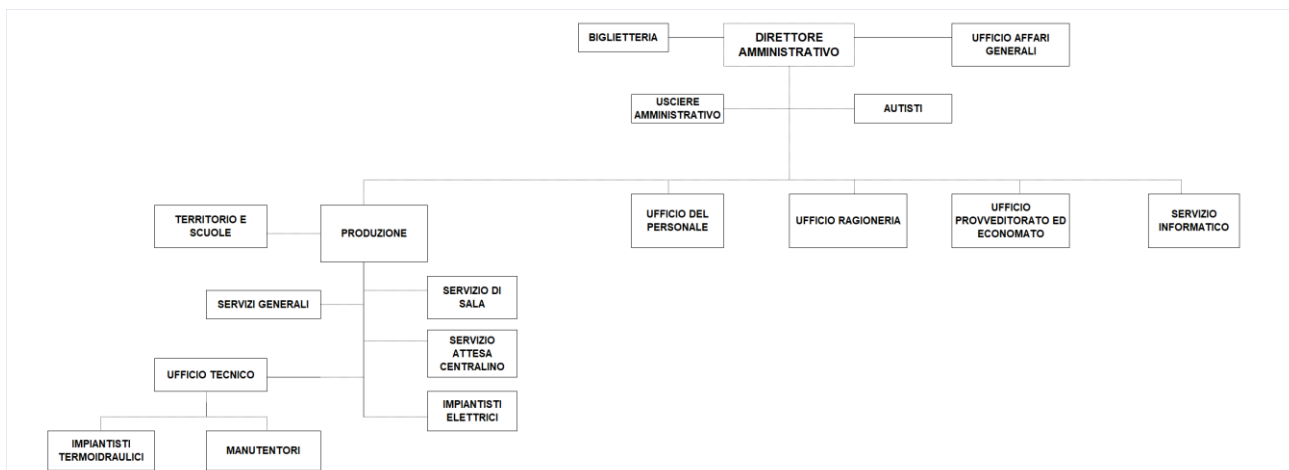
BIGLIETTERIA

DIRETTORE AMMINISTRATIVO

UFFICIO AFFARI GENERALI

USCIERE AMMINISTRATIVO

AUTISTI

TERRITORIO E SCUOLE

PRODUZIONE

UFFICIO DEL PERSONALE

UFFICIO RAGIONERIA

UFFICIO PROVVEDITORATO ED ECONOMATO

SERVIZIO INFORMATICO

SERVIZI GENERALI

SERVIZIO DI SALA

SERVIZIO ATTESA CENTRALINO

UFFICIO TECNICO

IMPIANTISTI ELETTRICI

IMPIANTISTI TERMOIDRAULICI

MANUTENTORI